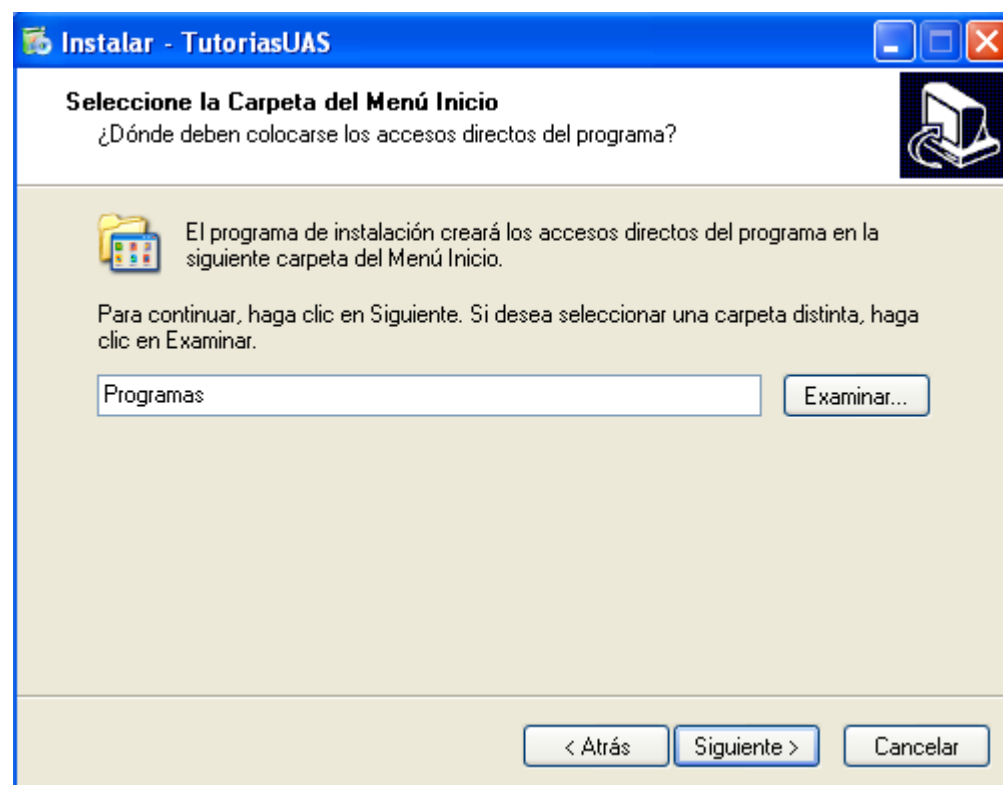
Instalar - TutoriasUAS

Seleccione la Carpeta del Menú Inicio
¿Dónde deben colocarse los accesos directos del programa?

El programa de instalación creará los accesos directos del programa en la siguiente carpeta del Menú Inicio.

Para continuar, haga clic en Siguiente. Si desea seleccionar una carpeta distinta, haga clic en Examinar.

Programas

Examinar...

< Atrás

Siguiente >

Cancelar